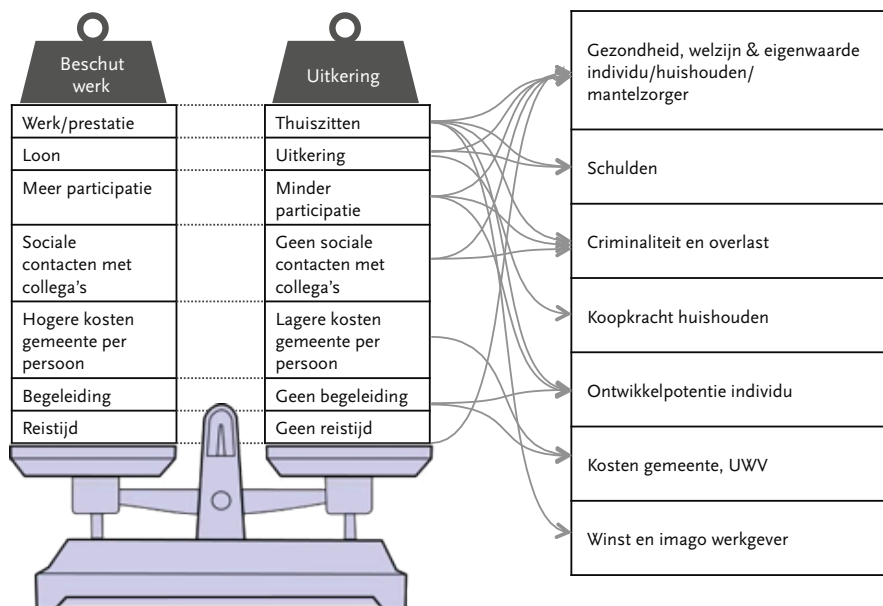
Beschut werk

Uitkering

| Beschut werk | Uitkering |
|---|---|
| Werk/prestatie | Thuiszitten |
| Loon | Uitkering |
| Meer participatie | Minder participatie |
| Sociale contacten met collega's | Geen sociale contacten met collega's |
| Hogere kosten gemeente per persoon | Lagere kosten gemeente per persoon |
| Begeleiding | Geen begeleiding |
| Reistijd | Geen reistijd |

Gezondheid, welzijn & eigenwaarde individu/huishouden/ mantelzorger

Schulden

Criminaliteit en overlast

Koopkracht huishouden

Ontwikkelpotentie individu

Kosten gemeente, UWV

Winst en imago werkgever